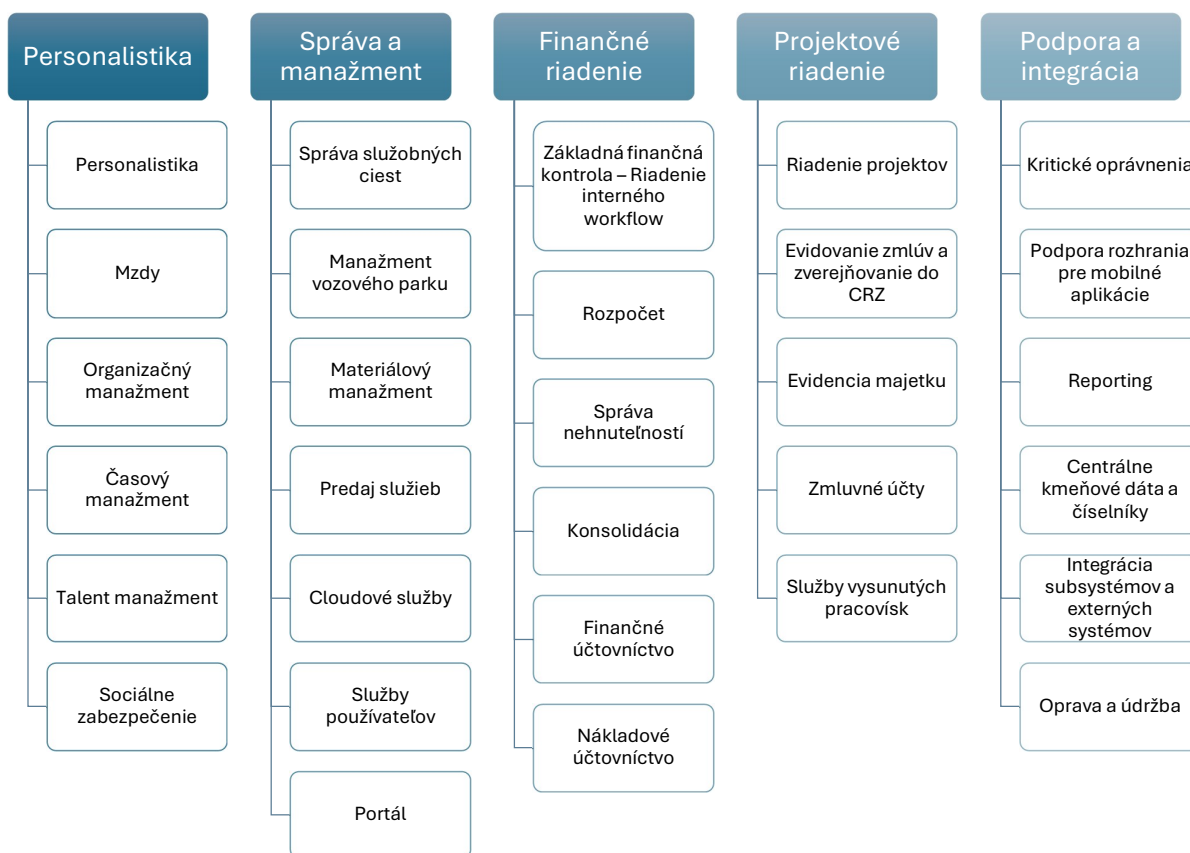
Personalistika

Personalistika

Mzdy

Organizačný manažment

Časový manažment

Talent manažment

Sociálne zabezpečenie

Správa a manažment

Správa služobných ciest

Manažment vozového parku

Materiálový manažment

Predaj služieb

Cloudové služby

Služby používateľov

Portál

Finančné riadenie

Základná finančná kontrola – Riadenie interného workflow

Rozpočet

Správa nehnuteľností

Konsolidácia

Finančné účtovníctvo

Nákladové účtovníctvo

Projektové riadenie

Riadenie projektov

Evidovanie zmlúv a zverejňovanie do CRZ

Evidencia majetku

Zmluvné účty

Služby vysunutých pracovísk

Podpora a integrácia

Kritické oprávnenia

Podpora rozhrania pre mobilné aplikácie

Reporting

Centrálne kmeňové dáta a číselníky

Integrácia subsystémov a externých systémov

Oprava a údržba